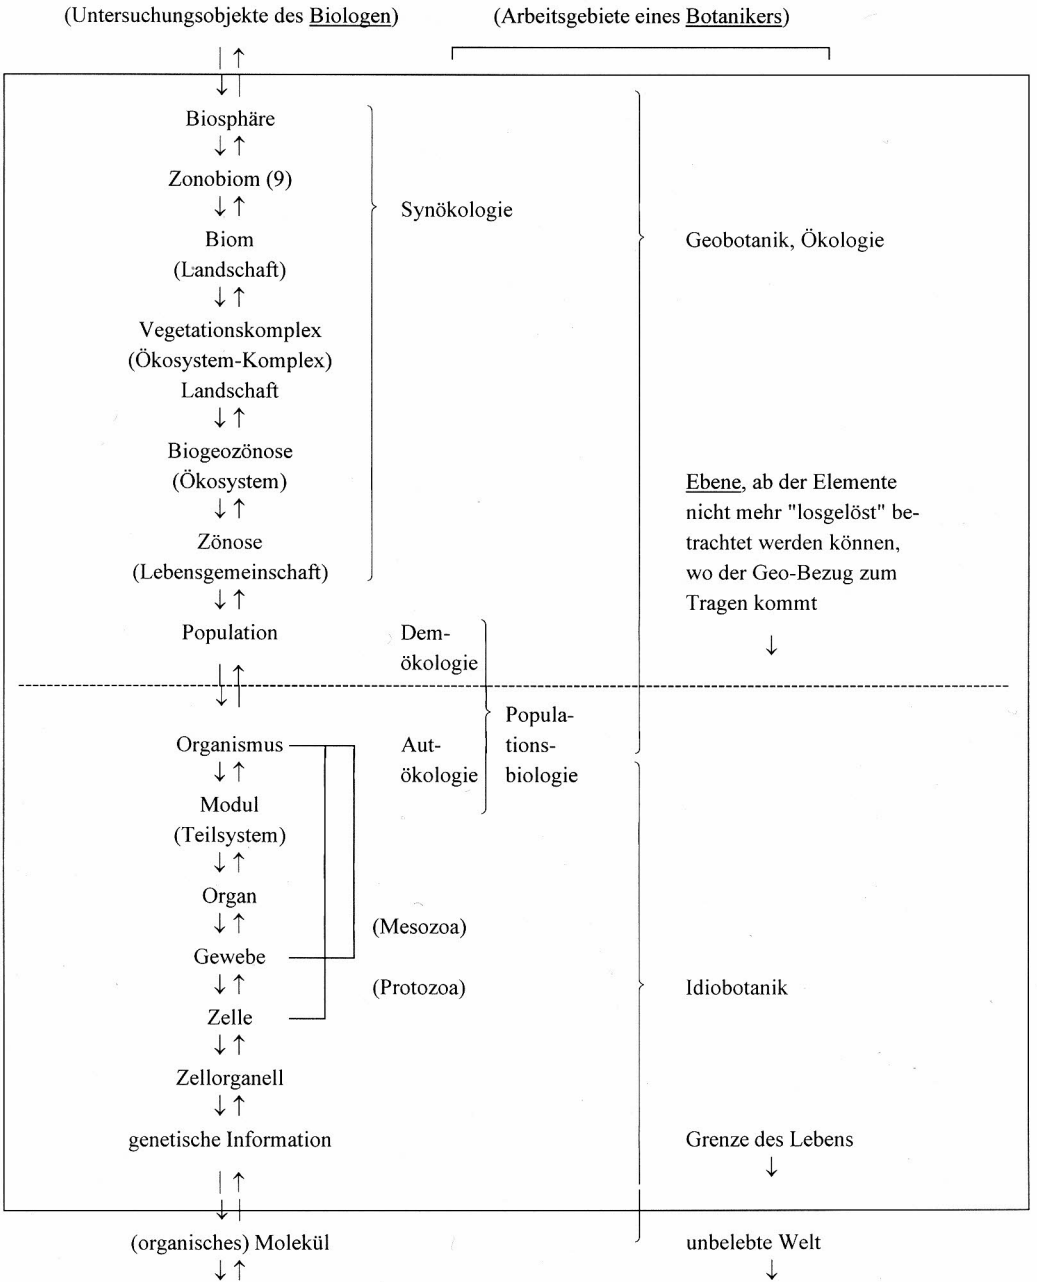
(Untersuchungsobjekte des Biologen)

(Arbeitsgebiete eines Botanikers)

$\downarrow\uparrow$

Biosphäre
$\downarrow\uparrow$
Zonobiom (9)
$\downarrow\uparrow$
Biom
(Landschaft)
$\downarrow\uparrow$
Vegetationskomplex
(Ökosystem-Komplex)
Landschaft
$\downarrow\uparrow$
Biogeozönose
(Ökosystem)
$\downarrow\uparrow$
Zönose
(Lebensgemeinschaft)
$\downarrow\uparrow$
Population

Synökologie

Geobotanik, Ökologie

Ebene, ab der Elemente nicht mehr "losgelöst" betrachtet werden können, wo der Geo-Bezug zum Tragen kommt
$\downarrow$

Demökologie

$\downarrow\uparrow$

Organismus
$\downarrow\uparrow$
Modul
(Teilsystem)
$\downarrow\uparrow$
Organ
$\downarrow\uparrow$
Gewebe
$\downarrow\uparrow$
Zelle
$\downarrow\uparrow$
Zellorganell
$\downarrow\uparrow$
genetische Information

Autökologie

Populationsbiologie

(Mesozoa)

(Protozoa)

Idiobotanik

Grenze des Lebens
$\downarrow$

$\downarrow\uparrow$

(organisches) Molekül
$\downarrow\uparrow$

unbelebte Welt
$\downarrow$